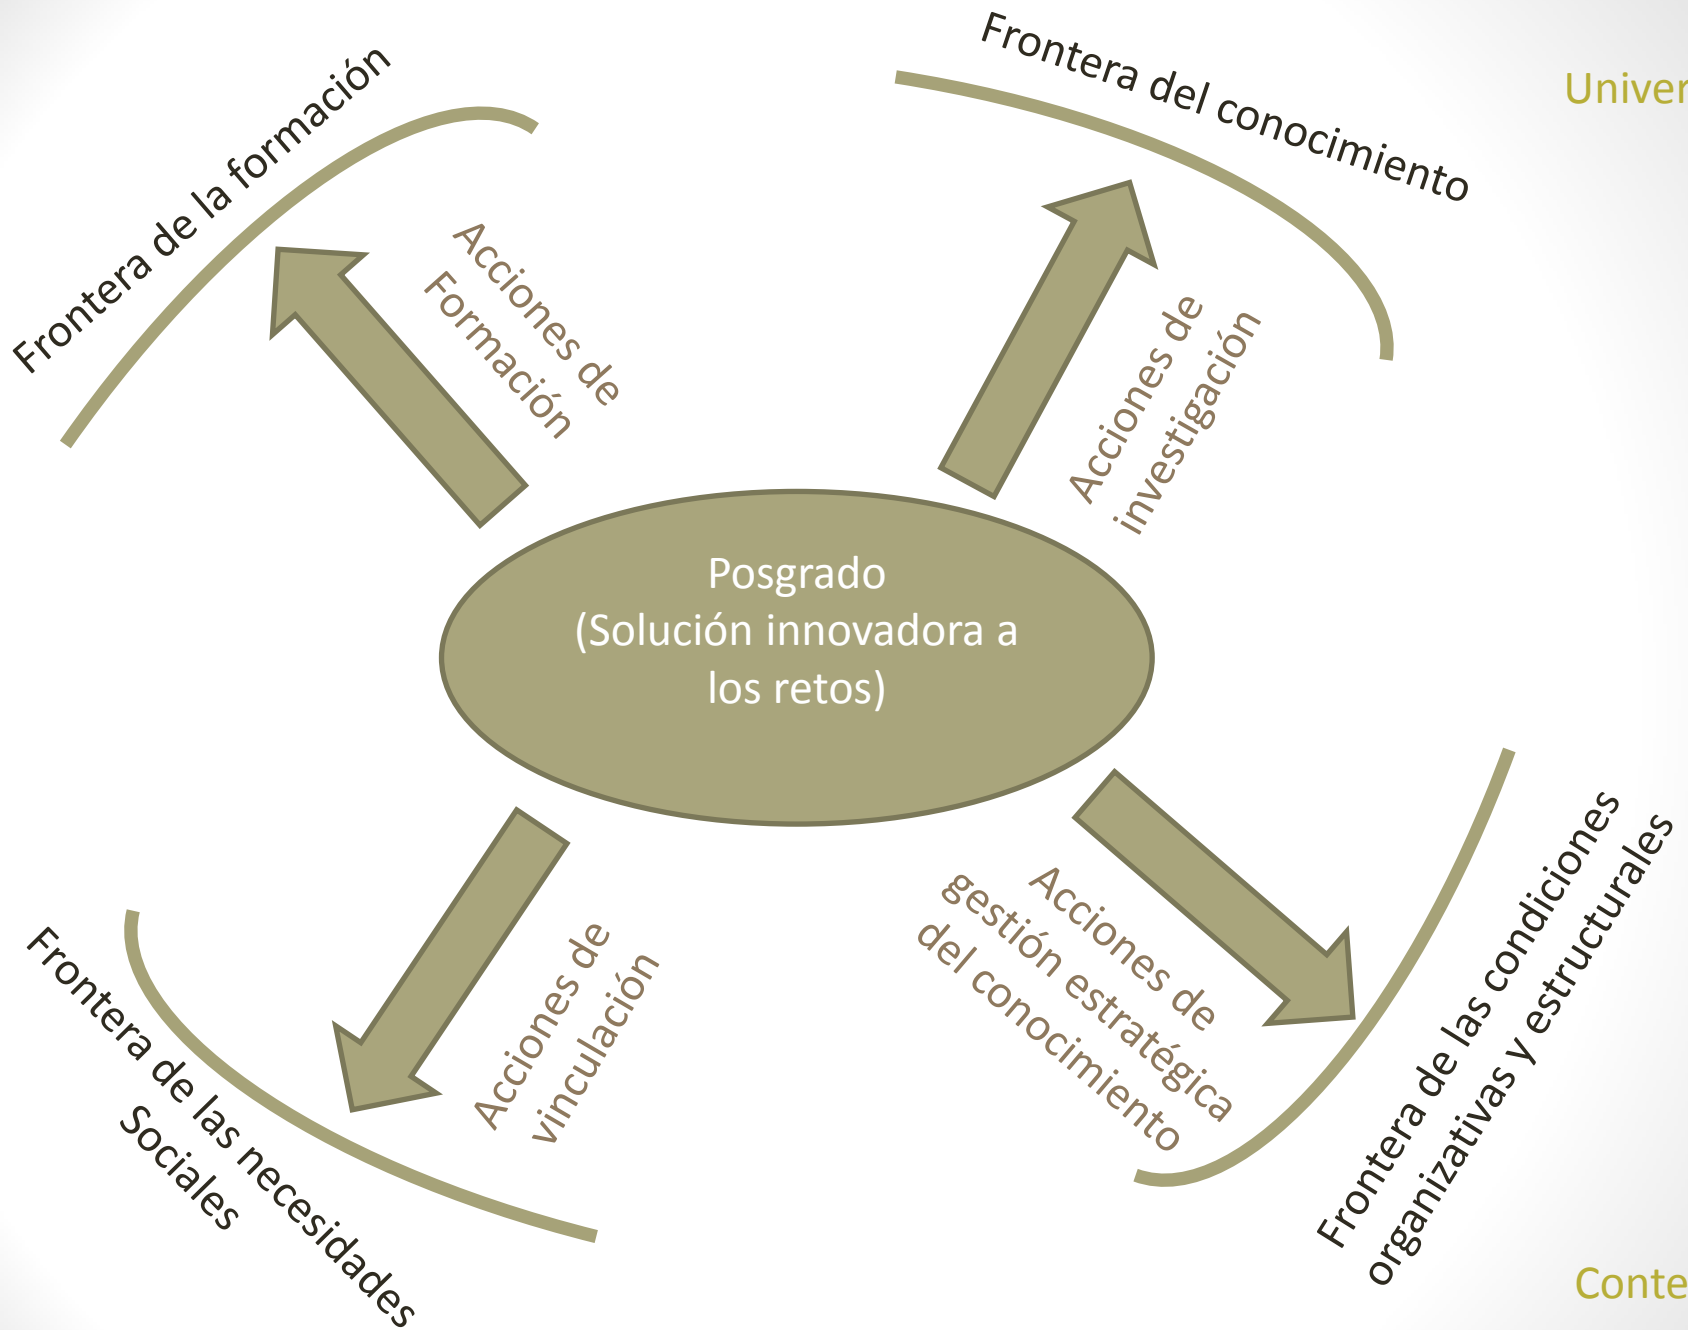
Frontera de la formación

Frontera del conocimiento

Univer

Acciones de Formación

Acciones de investigación

Posgrado
(Solución innovadora a los retos)

Acciones de vinculación

Acciones de gestión estratégica del conocimiento

Frontera de las necesidades Sociales

Frontera de las condiciones organizativas y estructurales

Conte